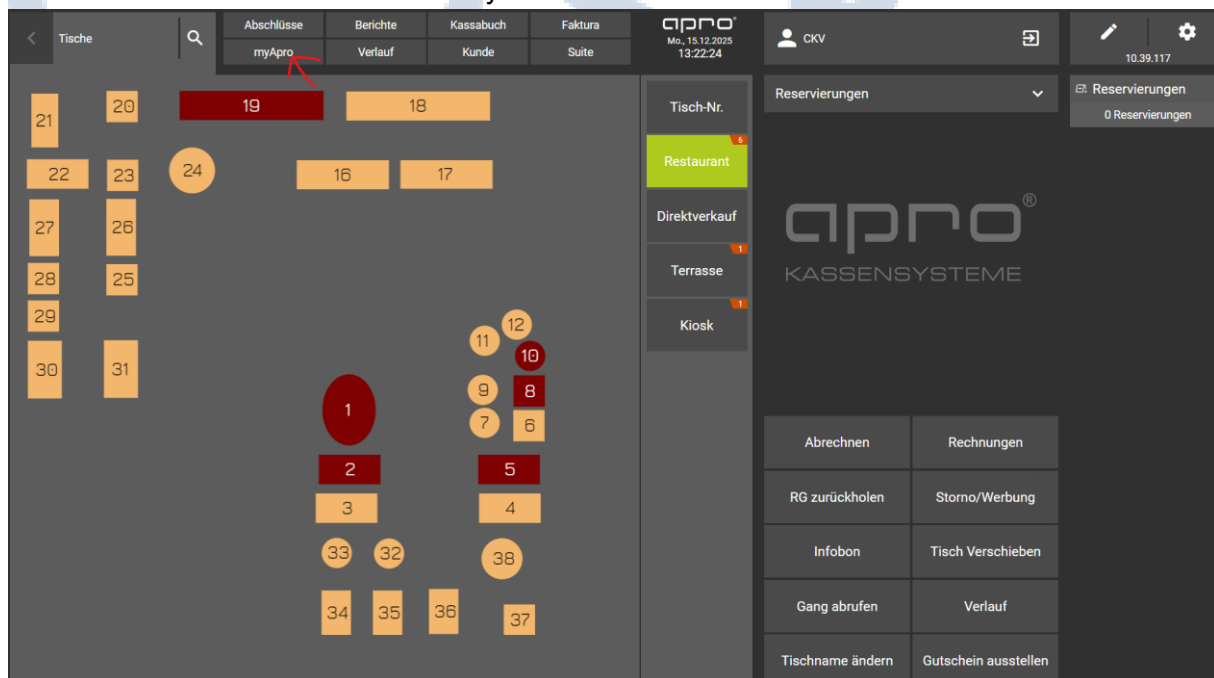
Tische

| Abschlüsse | Berichte | Kassabuch | Faktura |
|---|---|---|---|
| myApro | Verlauf | Kunde | Suite |

apro®
Mo., 15.12.2025
13:22:24

CKV

10.39.117

21 20 19 18
22 23 24 16 17
27 26
28 25
29
30 31
12
11 10
9 8
1
7 6
2 5
3 4
33 32 38
34 35 36 37

Tisch-Nr.
Restaurant 6
Direktverkauf
Terrasse 1
Kiosk 1

Reservierungen

Reservierungen
0 Reservierungen

apro®
KASSENSYSTEME

Abrechnen
Rechnungen
RG zurückholen
Storno/Werbung
Infobon
Tisch Verschieben
Gang abrufen
Verlauf
Tischname ändern
Gutschein ausstellen